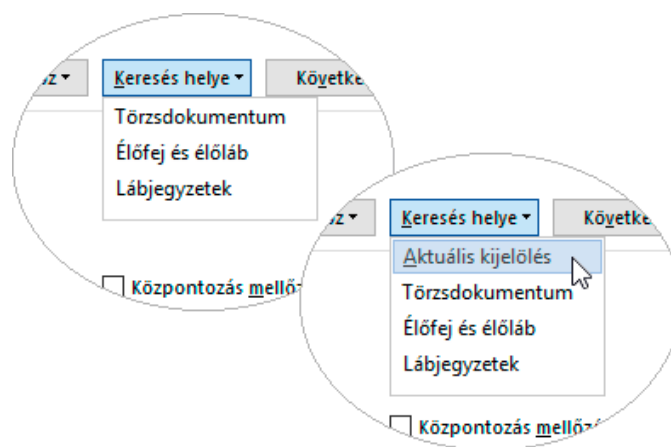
sz ▾
Keresés helye ▾
Követke
Törzsdokumentum
Élőfej és élőláb
Lábjegyzetek
Központozás mellő

sz ▾
Keresés helye ▾
Követke
Aktuális kijelölés
Törzsdokumentum
Élőfej és élőláb
Lábjegyzetek
Központozás mellőz